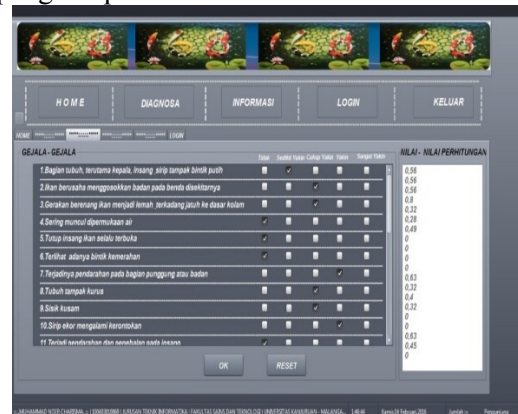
HOME | DIAGNOSA | INFORMASI | LOGIN | KELUAR

HOME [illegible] LOGIN

GEJALA - GEJALA

Tidak | Sedikit Yakin | Cukup Yakin | Yakin | Sangat Yakin

1.Bagian tubuh, terutama kepala, insang ,sirip tampak bintik putih
2.Ikan berusaha menggosokkan badan pada benda disekitarnya
3.Gerakan berenang ikan menjadi lemah ,terkadang jatuh ke dasar kolam
4.Sering muncul dipermukaan air
5.Tutup insang ikan selalu terbuka
6.Terlihat adanya bintik kemerahan
7.Terjadinya pendarahan pada bagian punggung atau badan
8.Tubuh tampak kurus
9.Sisik kusam
10.Sirip ekor mengalami kerontokan
11.Terjadi pendarahan dan pembalan pada insang

NILAI - NILAI PERHITUNGAN
0,56
0,56
0,56
0,8
0,32
0,28
0,49
0
0
0
0
0,63
0,32
0,4
0,32
0
0
0
0,63
0,45
0

OK
RESET

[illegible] MUHAMMAD NOOR CHAIRIAN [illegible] JURUSAN TEKNIK INFORMATIKA - FAKULTAS SAINS DAN TEKNOLOGI UNIVERSITAS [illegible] MALANG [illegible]